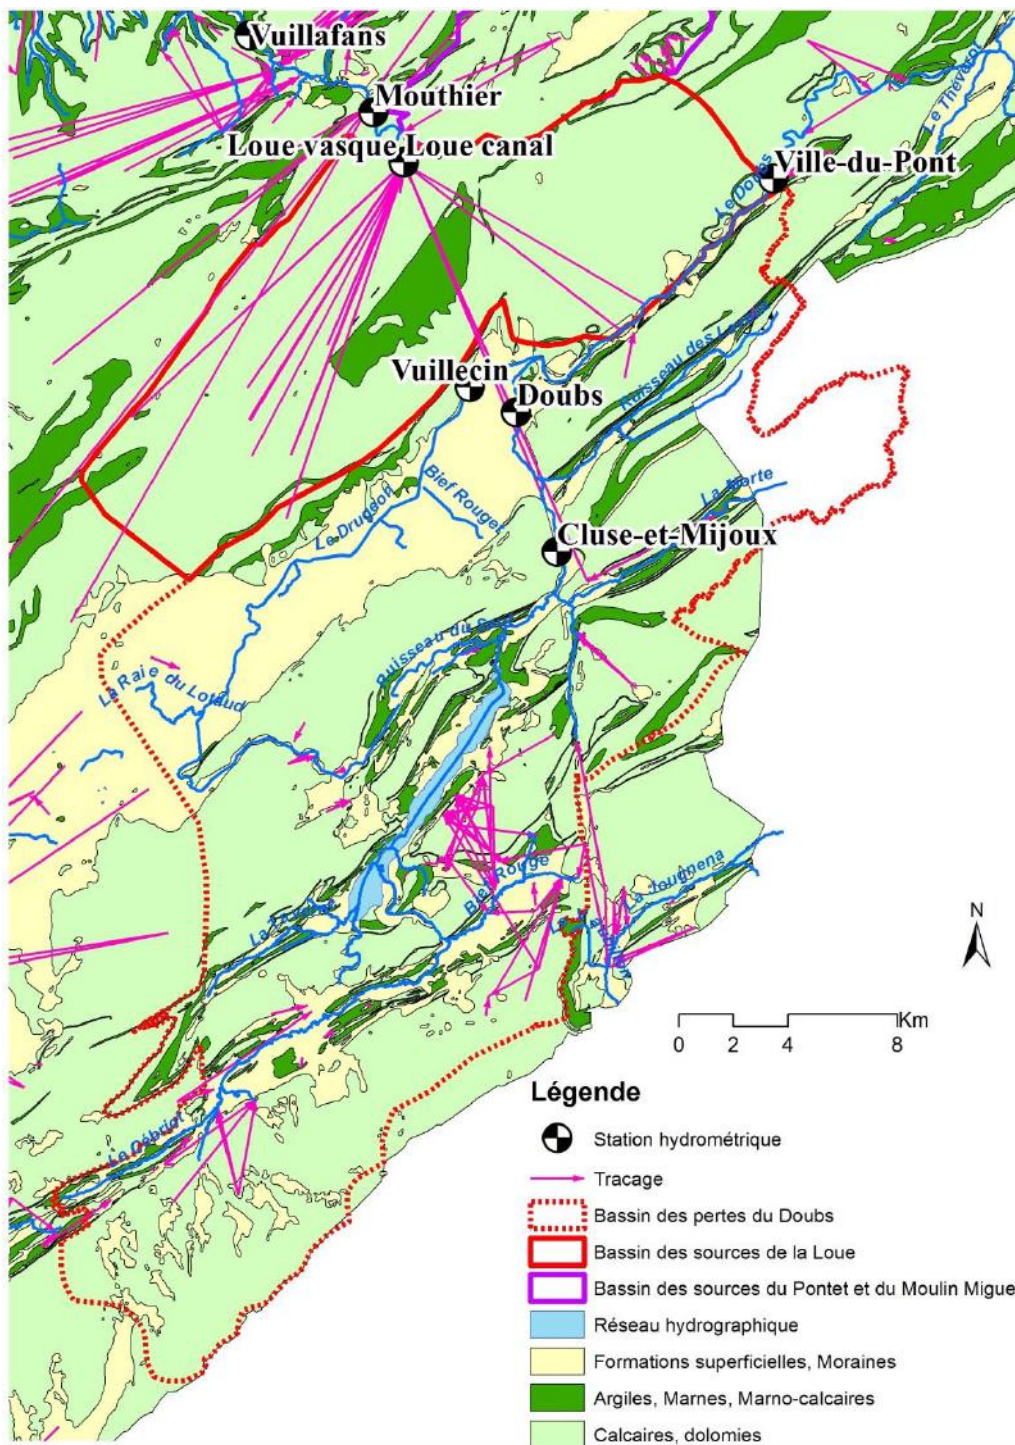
Vuillafans
Mouthier
Loue vasque Loue canal
Ville-du-Pont
Le Doubs
Le Théverot
Vuillecin
Doubs
Ruisseau des Lavaux
Bief Rouget
Le Drugeon
La Morte
Cluse-et-Mijoux
Ruisseau du Fourg
La Raie du Lotaud
Bief Rouge
La Jougnena
La Taverne
Le Cébriot

N

0 2 4 8 Km

Légende
Station hydrométrique
Tracage
Bassin des pertes du Doubs
Bassin des sources de la Loue
Bassin des sources du Pontet et du Moulin Migue
Réseau hydrographique
Formations superficielles, Moraines
Argiles, Marnes, Marno-calcaires
Calcaires, dolomies